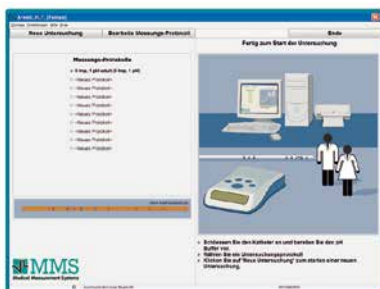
Neue Untersuchung

Bearbeite Messungs-Protokoll

Ende

Fertig zum Start der Untersuchung

Messungs-Protokolle

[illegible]

Neues Protokoll

Neues Protokoll

Neues Protokoll

Neues Protokoll

Neues Protokoll

Neues Protokoll

Neues Protokoll

Neues Protokoll

Neues Protokoll

Schliessen Sie den Katheter an und bereiten Sie den pH Buffer vor.

Wählen Sie ein Untersuchungsprotokoll

Klicken Sie auf "Neue Untersuchung" zum starten einer neuen Untersuchung.

MMS
Medical Measurement Systems